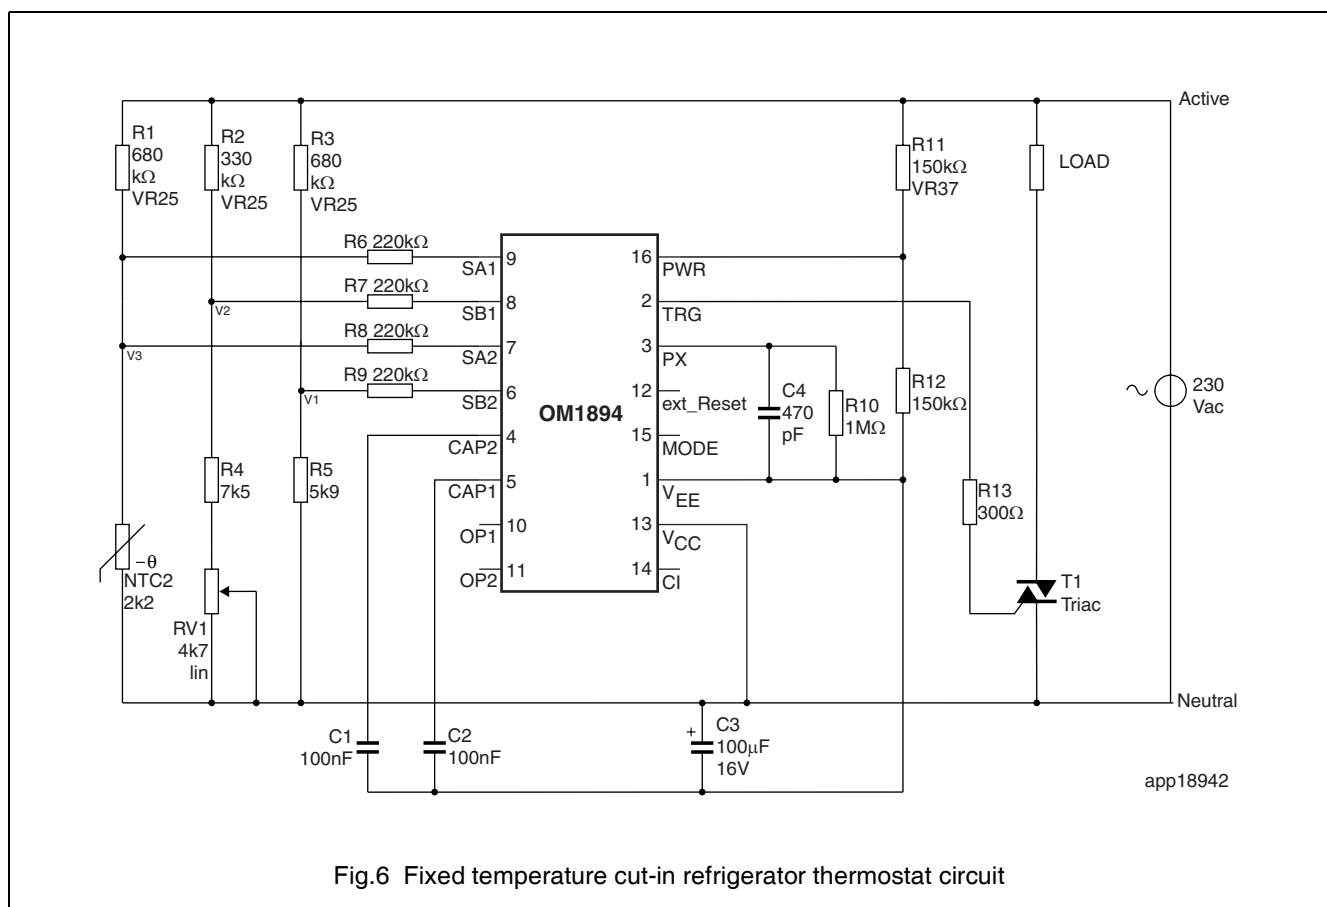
Active

R1 680 kΩ VR25

R2 330 kΩ VR25

R3 680 kΩ VR25

R11 150kΩ VR37

LOAD

R6 220kΩ

R7 220kΩ

R8 220kΩ

R9 220kΩ

V2

V3

V1

SA1 9

SB1 8

SA2 7

SB2 6

CAP2 4

CAP1 5

$\overline{OP1}$ 10

$\overline{OP2}$ 11

OM1894

16 PWR

2 TRG

3 PX

12 $\overline{ext\_Reset}$

15 $\overline{MODE}$

1 $V_{EE}$

13 $V_{CC}$

14 $\overline{CI}$

C4 470 pF

R10 1MΩ

R12 150kΩ

230 Vac

R13 300Ω

T1 Triac

R4 7k5

R5 5k9

$-\theta$ NTC2 2k2

RV1 4k7 lin

Neutral

C1 100nF

C2 100nF

+ C3 100μF 16V

app18942

Fig.6 Fixed temperature cut-in refrigerator thermostat circuit